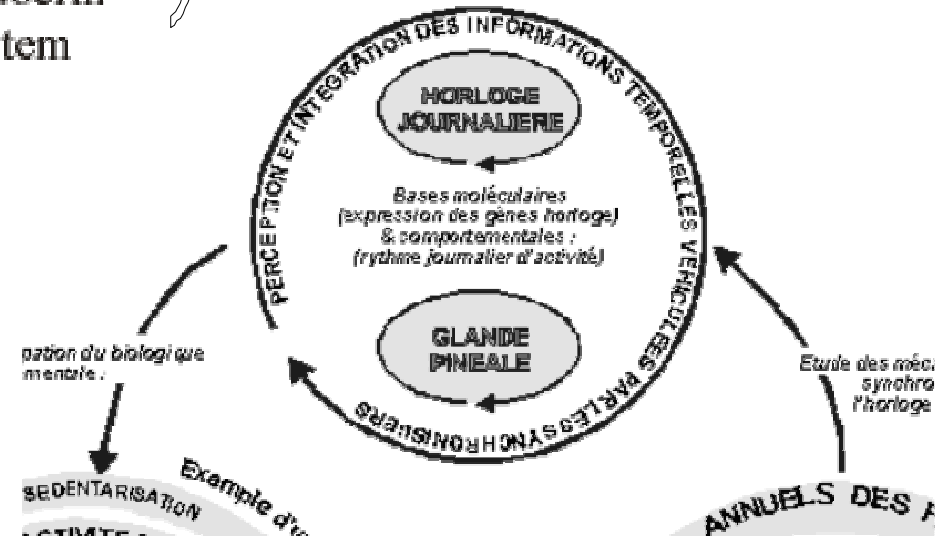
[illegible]
tem

PERCEPTION ET INTEGRATION DES INFORMATIONS TEMPORELLES VEHICULEES PAR LES SYNCHRONISEURS

HORLOGE JOURNALIERE

Bases moléculaires (expression des gènes horloge) & comportementales : (rythme journalier d'activité)

GLANDE PINEALE

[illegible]pation du biologique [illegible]mentaire :

Etude des méca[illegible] synchro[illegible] l'horloge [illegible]

SEDENTARISATION

Exemple d'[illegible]

ACTIVITE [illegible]

ANNUELS DES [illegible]